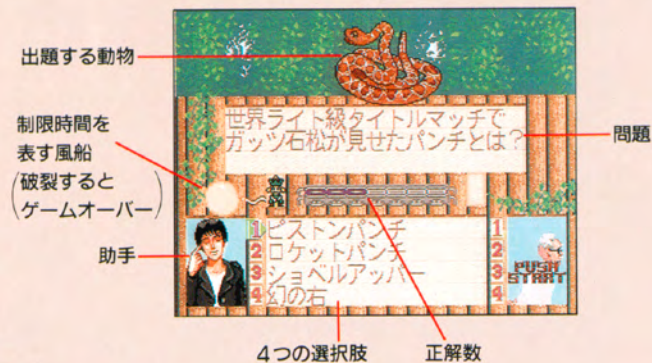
出題する動物

制限時間を
表す風船
(破裂すると
ゲームオーバー)

助手

世界ライト級タイトルマッチで
ガッツ石松が見せたパンチとは?

問題

1 ピストンパンチ
2 ロケットパンチ
3 ショベルアッパー
4 幻の右

1
2
3
4

PUSH
START

4つの選択肢

正解数